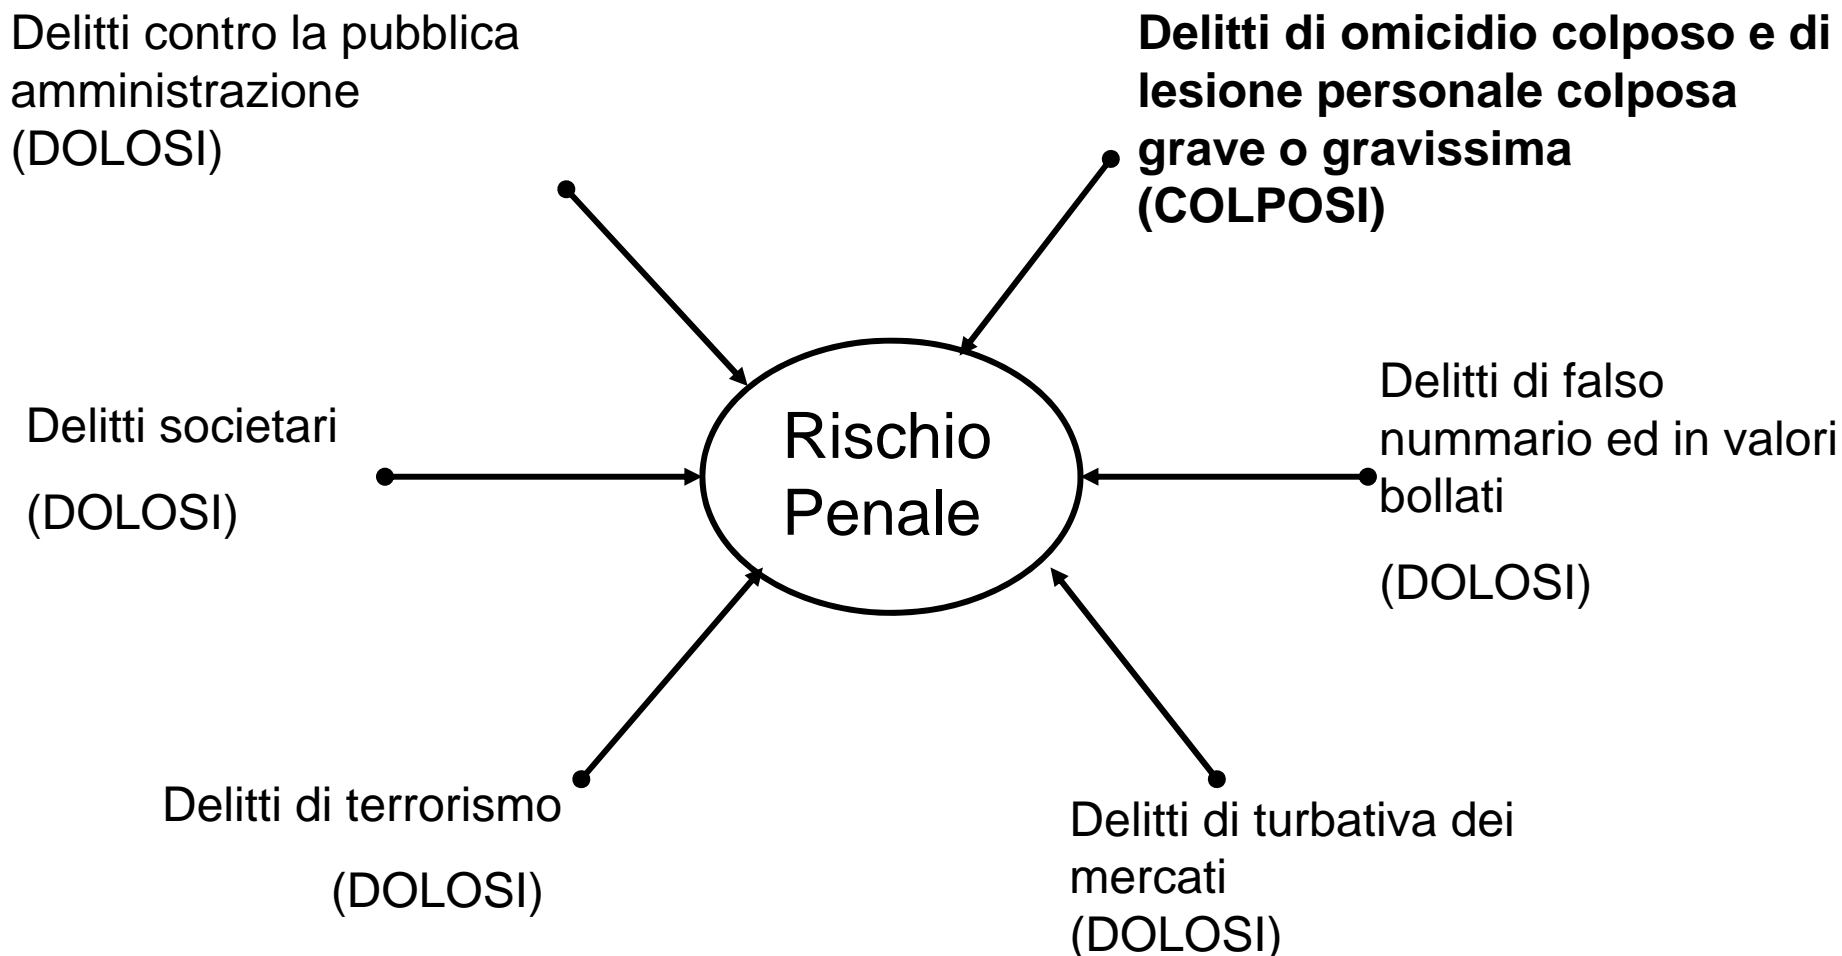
Delitti contro la pubblica amministrazione
(DOLOSI)

**Delitti di omicidio colposo e di lesione personale colposa grave o gravissima (COLPOSI)**

Delitti societari

(DOLOSI)

Rischio Penale

Delitti di falso nummario ed in valori bollati

(DOLOSI)

Delitti di terrorismo

(DOLOSI)

Delitti di turbativa dei mercati
(DOLOSI)